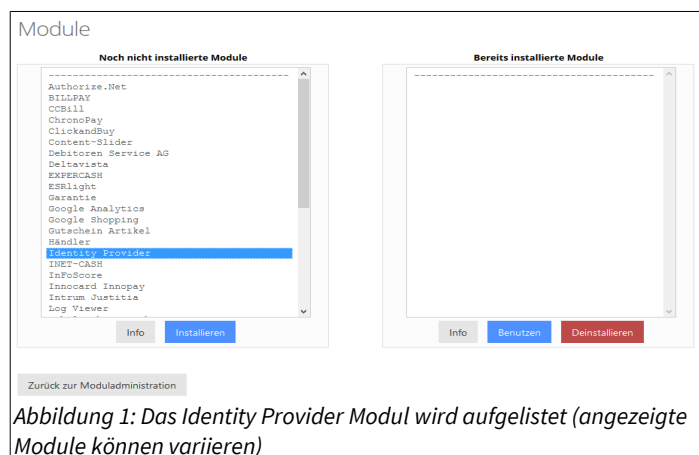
Module

Noch nicht installierte Module

--------------------------------------
Authorize.Net
BILLPAY
CCBill
ChronoPay
ClickandBuy
Content-Slider
Debitoren Service AG
Deltavista
EXPERCASH
ESRlight
Garantie
Google Analytics
Google Shopping
Gutschein Artikel
Händler
Identity Provider
INET-CASH
InFoScore
Innocard Innopay
Intrum Justitia
Log Viewer

Info Installieren

Bereits installierte Module

--------------------------------------

Info Benutzen Deinstallieren

Zurück zur Moduladministration

Abbildung 1: Das Identity Provider Modul wird aufgelistet (angezeigte Module können variieren)